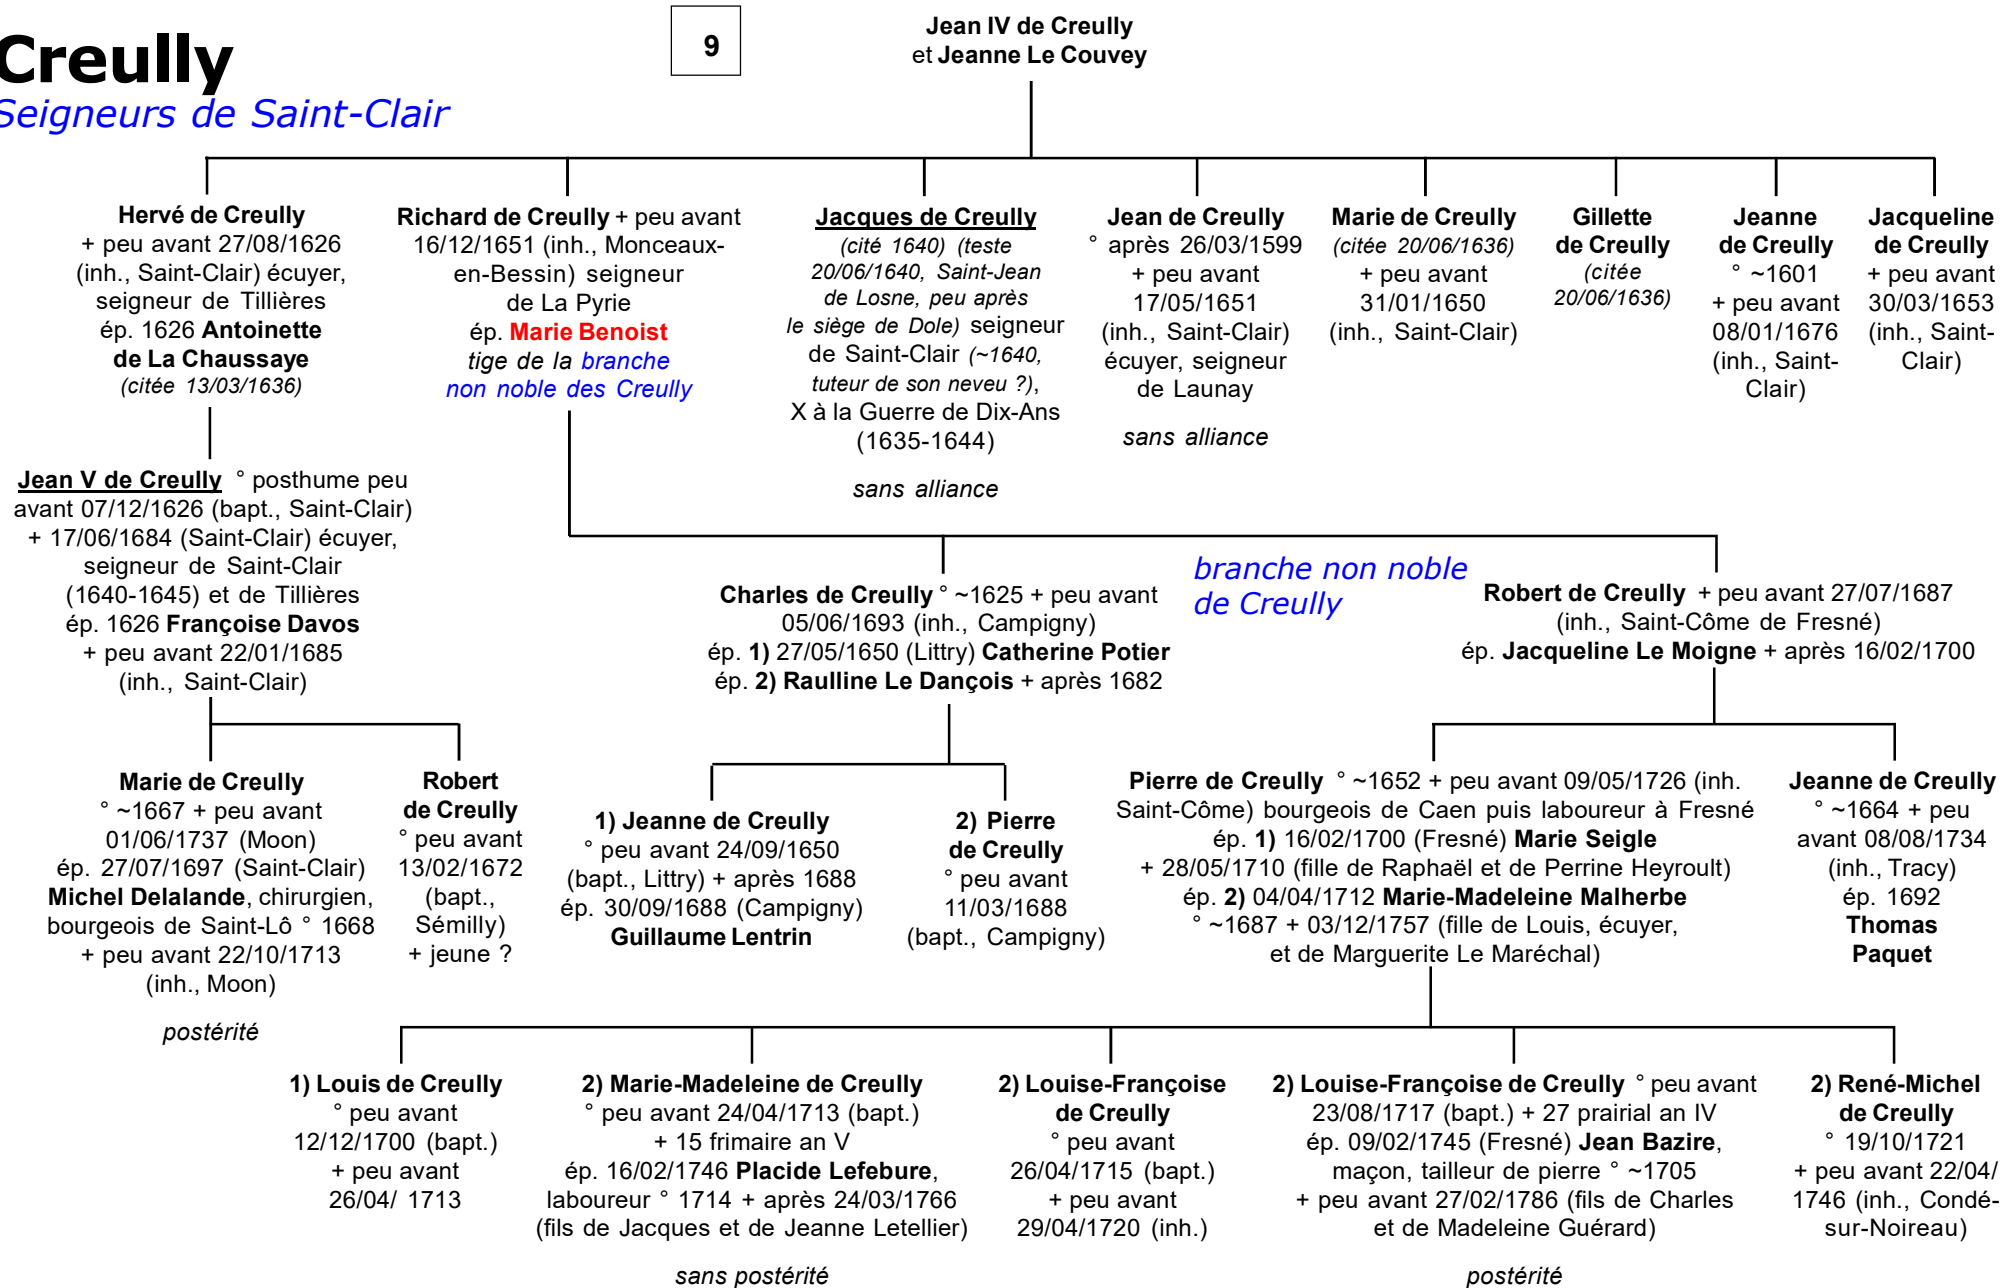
Creully
Seigneurs de Saint-Clair

9

Jean IV de Creully
et Jeanne Le Couvey

Hervé de Creully
+ peu avant 27/08/1626 (inh., Saint-Clair) écuyer, seigneur de Tillières ép. 1626 Antoinette de La Chaussaye (citée 13/03/1636)

Richard de Creully + peu avant 16/12/1651 (inh., Monceaux-en-Bessin) seigneur de La Pyrie ép. Marie Benoist tige de la branche non noble des Creully

Jacques de Creully (cité 1640) (teste 20/06/1640, Saint-Jean de Losne, peu après le siège de Dole) seigneur de Saint-Clair (~1640, tuteur de son neveu ?), X à la Guerre de Dix-Ans (1635-1644)

sans alliance

Jean de Creully ° après 26/03/1599 + peu avant 17/05/1651 (inh., Saint-Clair) écuyer, seigneur de Launay

sans alliance

Marie de Creully (citée 20/06/1636) + peu avant 31/01/1650 (inh., Saint-Clair)

Gillette de Creully (citée 20/06/1636)

Jeanne de Creully ° ~1601 + peu avant 08/01/1676 (inh., Saint-Clair)

Jacqueline de Creully + peu avant 30/03/1653 (inh., Saint-Clair)

Jean V de Creully ° posthume peu avant 07/12/1626 (bapt., Saint-Clair) + 17/06/1684 (Saint-Clair) écuyer, seigneur de Saint-Clair (1640-1645) et de Tillières ép. 1626 Françoise Davos + peu avant 22/01/1685 (inh., Saint-Clair)

branche non noble de Creully

Charles de Creully ° ~1625 + peu avant 05/06/1693 (inh., Campigny) ép. 1) 27/05/1650 (Littry) Catherine Potier ép. 2) Raulline Le Dançois + après 1682

Robert de Creully + peu avant 27/07/1687 (inh., Saint-Côme de Fresné) ép. Jacqueline Le Moigne + après 16/02/1700

Marie de Creully ° ~1667 + peu avant 01/06/1737 (Moon) ép. 27/07/1697 (Saint-Clair) Michel Delalande, chirurgien, bourgeois de Saint-Lô ° 1668 + peu avant 22/10/1713 (inh., Moon)

postérité

Robert de Creully ° peu avant 13/02/1672 (bapt., Sémilly) + jeune ?

1) Jeanne de Creully ° peu avant 24/09/1650 (bapt., Littry) + après 1688 ép. 30/09/1688 (Campigny) Guillaume Lentrin

2) Pierre de Creully ° peu avant 11/03/1688 (bapt., Campigny)

Pierre de Creully ° ~1652 + peu avant 09/05/1726 (inh. Saint-Côme) bourgeois de Caen puis laboureur à Fresné ép. 1) 16/02/1700 (Fresné) Marie Seigle + 28/05/1710 (fille de Raphaël et de Perrine Heyroult) ép. 2) 04/04/1712 Marie-Madeleine Malherbe ° ~1687 + 03/12/1757 (fille de Louis, écuyer, et de Marguerite Le Maréchal)

Jeanne de Creully ° ~1664 + peu avant 08/08/1734 (inh., Tracy) ép. 1692 Thomas Paquet

1) Louis de Creully ° peu avant 12/12/1700 (bapt.) + peu avant 26/04/ 1713

2) Marie-Madeleine de Creully ° peu avant 24/04/1713 (bapt.) + 15 frimaire an V ép. 16/02/1746 Placide Lefebure, laboureur ° 1714 + après 24/03/1766 (fils de Jacques et de Jeanne Letellier)

sans postérité

2) Louise-Françoise de Creully ° peu avant 26/04/1715 (bapt.) + peu avant 29/04/1720 (inh.)

2) Louise-Françoise de Creully ° peu avant 23/08/1717 (bapt.) + 27 prairial an IV ép. 09/02/1745 (Fresné) Jean Bazire, maçon, tailleur de pierre ° ~1705 + peu avant 27/02/1786 (fils de Charles et de Madeleine Guérard)

postérité

2) René-Michel de Creully ° 19/10/1721 + peu avant 22/04/1746 (inh., Condé-sur-Noireau)